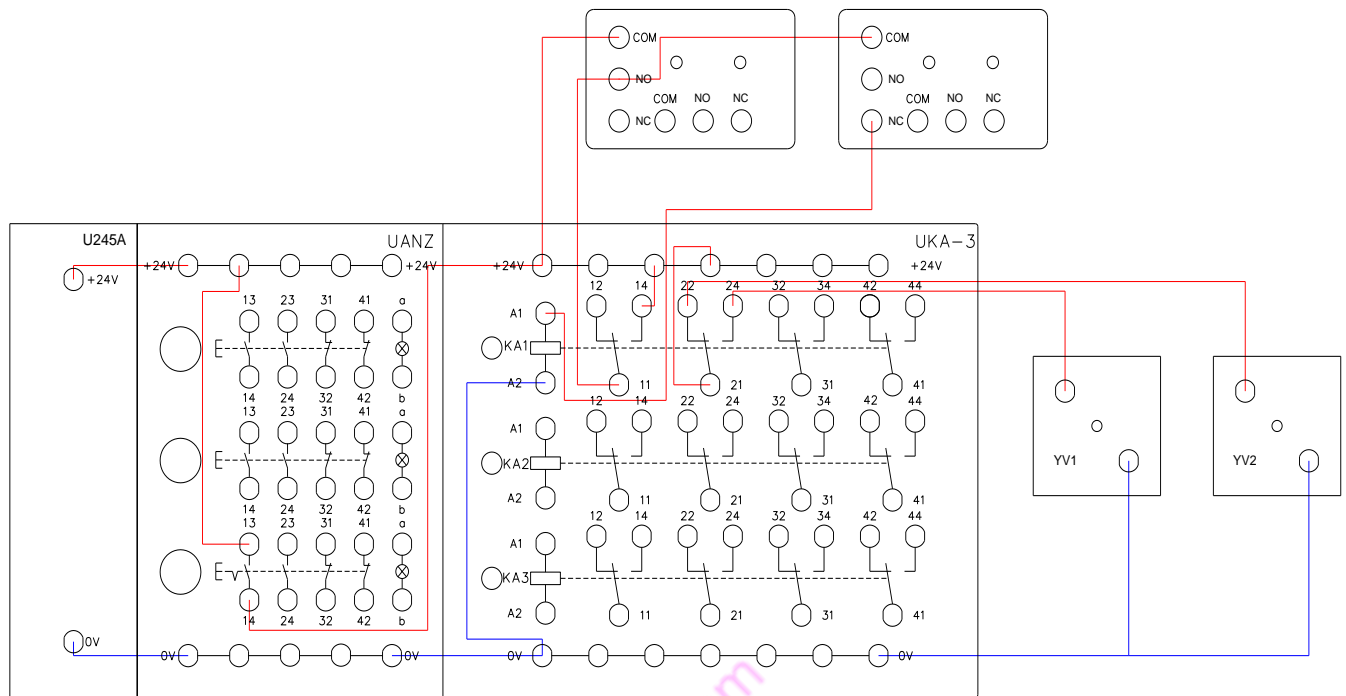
COM
NO
NC
COM NO NC

COM
NO
NC
COM NO NC

U245A
+24V
0V

UANZ
+24V +24V
13 23 31 41 a
14 24 32 42 b
13 23 31 41 a
14 24 32 42 b
13 23 31 41 a
14 24 32 42 b
0V 0V

UKA-3
+24V +24V
12 14 22 24 32 34 42 44
A1
KA1
A2
11 21 31 41
12 14 22 24 32 34 42 44
A1
KA2
A2
11 21 31 41
12 14 22 24 32 34 42 44
A1
KA3
A2
11 21 31 41
0V 0V

YV1

YV2